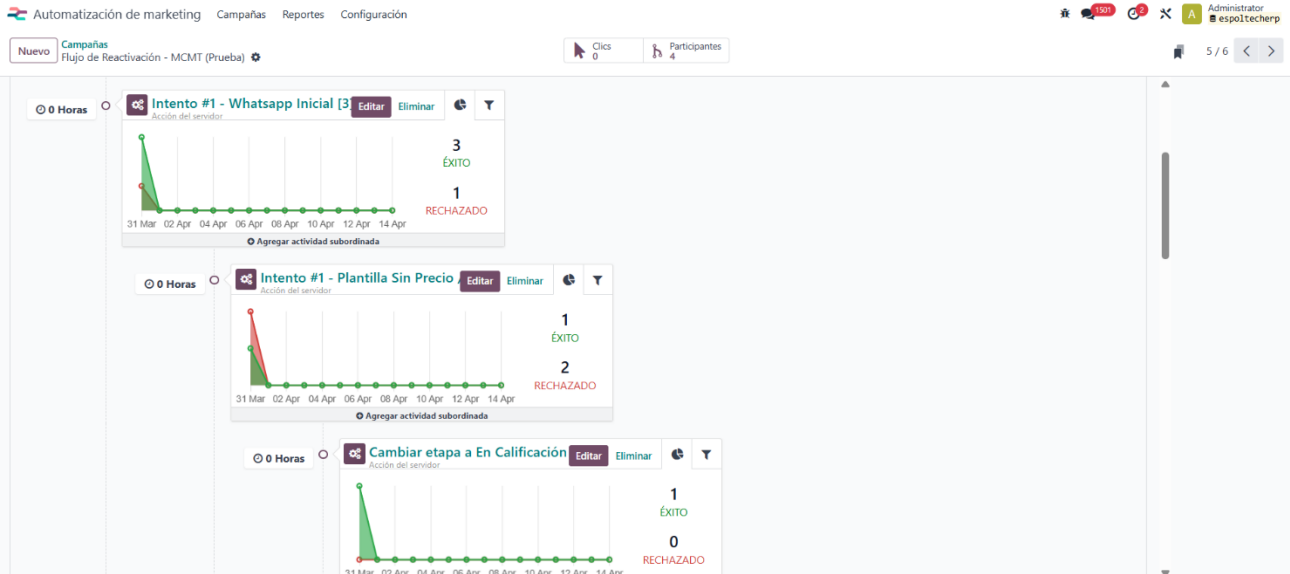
Automatización de marketing Campañas Reportes Configuración

1501 2 Administrator espoltecherp

Nuevo Campañas
Flujo de Reactivación - MCMT (Prueba)

Clics 0 Participantes 4

5 / 6

0 Horas

Intento #1 - Whatsapp Inicial [3 Editar Eliminar
Acción del servidor

3
ÉXITO
1
RECHAZADO

31 Mar 02 Apr 04 Apr 06 Apr 08 Apr 10 Apr 12 Apr 14 Apr

Agregar actividad subordinada

0 Horas

Intento #1 - Plantilla Sin Precio Editar Eliminar
Acción del servidor

1
ÉXITO
2
RECHAZADO

31 Mar 02 Apr 04 Apr 06 Apr 08 Apr 10 Apr 12 Apr 14 Apr

Agregar actividad subordinada

0 Horas

Cambiar etapa a En Calificación Editar Eliminar
Acción del servidor

1
ÉXITO
0
RECHAZADO

31 Mar 02 Apr 04 Apr 06 Apr 08 Apr 10 Apr 12 Apr 14 Apr